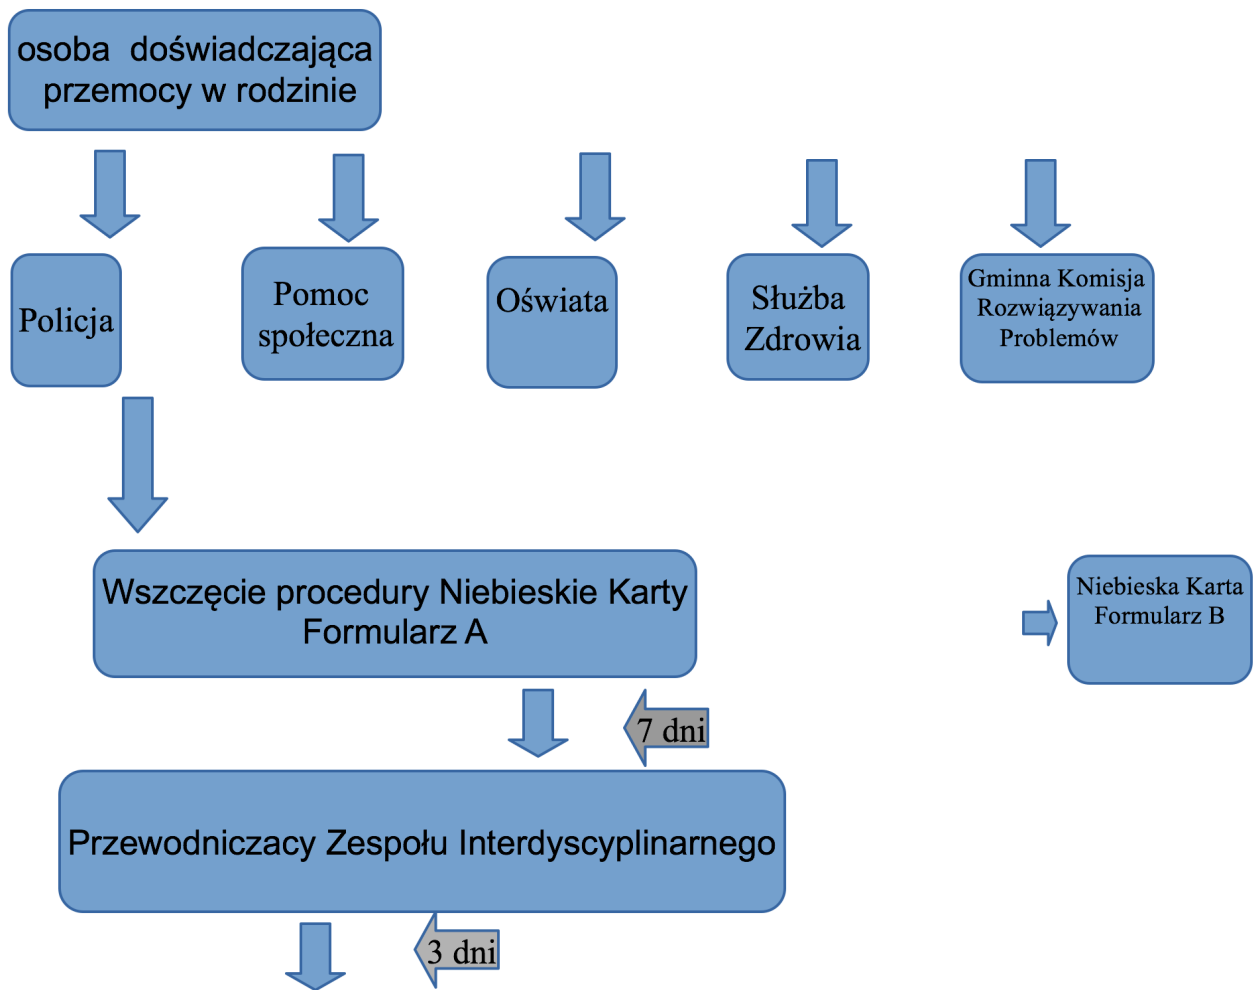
osoba doświadczająca przemocy w rodzinie

Policja

Pomoc społeczna

Oświata

Służba Zdrowia

Gminna Komisja Rozwiązywania Problemów

Wszczęcie procedury Niebieskie Karty Formularz A

Niebieska Karta Formularz B

7 dni

Przewodniczacy Zespołu Interdyscyplinarnego

3 dni